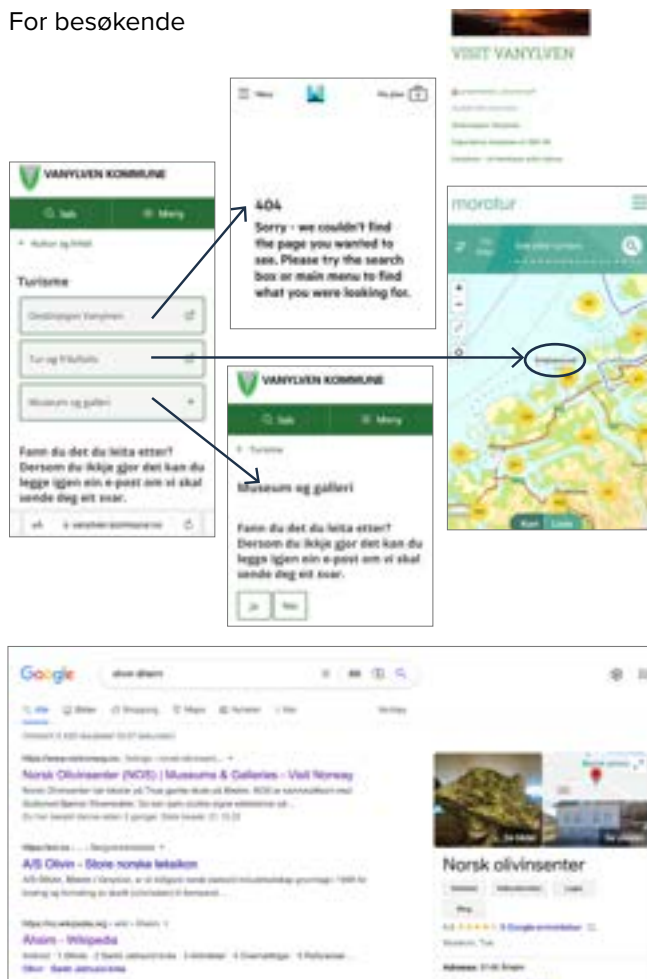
For besøkende

VISIT VANYLVEN

VANYLVEN KOMMUNE

Søk

Meny

Turisme

Destinasjon Vanylven

Tur og friluftsliv

Museum og galleri

Fann du det du leita etter? Dersom du ikkje gjer det kan du legge igjen ein e-post om vi skal sende deg eit svar.

404

Sorry - we couldn't find the page you wanted to see. Please try the search box or main menu to find what you were looking for.

morotur

VANYLVEN KOMMUNE

Søk

Meny

Turisme

Museum og galleri

Fann du det du leita etter? Dersom du ikkje gjer det kan du legge igjen ein e-post om vi skal sende deg eit svar.

Ja

Nei

Google

Norsk Olivinsenter (NOS) | Museums & Galleries - Visit Norway

A/S Olivin - Store norske leksikon

Åheim - Wikipedia

Norsk olivinsenter